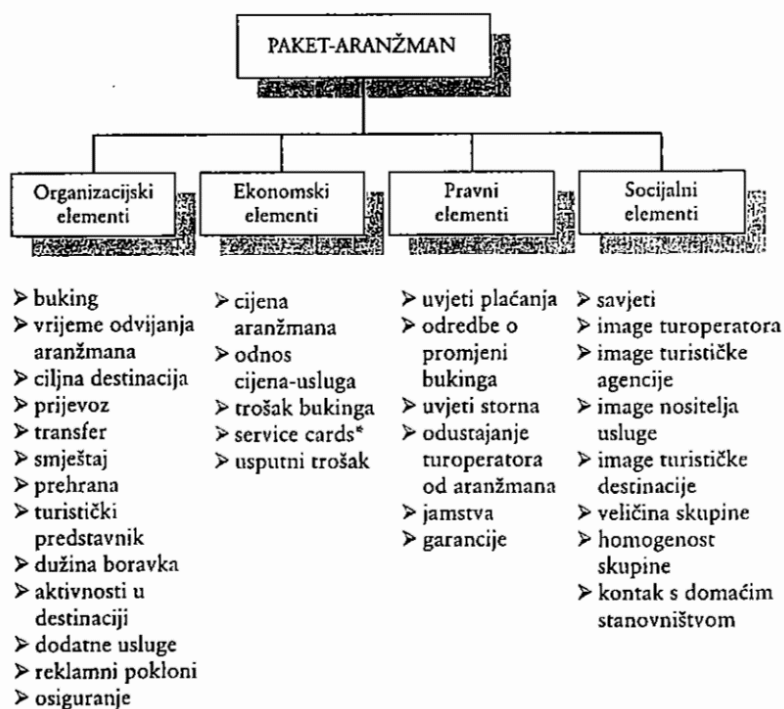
PAKET-ARANŽMAN

Organizacijski elementi

Ekonomski elementi

Pravni elementi

Socijalni elementi

➢ buking
➢ vrijeme odvijanja aranžmana
➢ ciljna destinacija
➢ prijevoz
➢ transfer
➢ smještaj
➢ prehrana
➢ turistički predstavnik
➢ dužina boravka
➢ aktivnosti u destinaciji
➢ dodatne usluge
➢ reklamni pokloni
➢ osiguranje

➢ cijena aranžmana
➢ odnos cijena-usluga
➢ trošak bukinga
➢ service cards*
➢ usputni trošak

➢ uvjeti plaćanja
➢ odredbe o promjeni bukinga
➢ uvjeti storna
➢ odustajanje turoperatora od aranžmana
➢ jamstva
➢ garancije

➢ savjeti
➢ image turoperatora
➢ image turističke agencije
➢ image nositelja usluge
➢ image turističke destinacije
➢ veličina skupine
➢ homogenost skupine
➢ kontak s domaćim stanovništvom